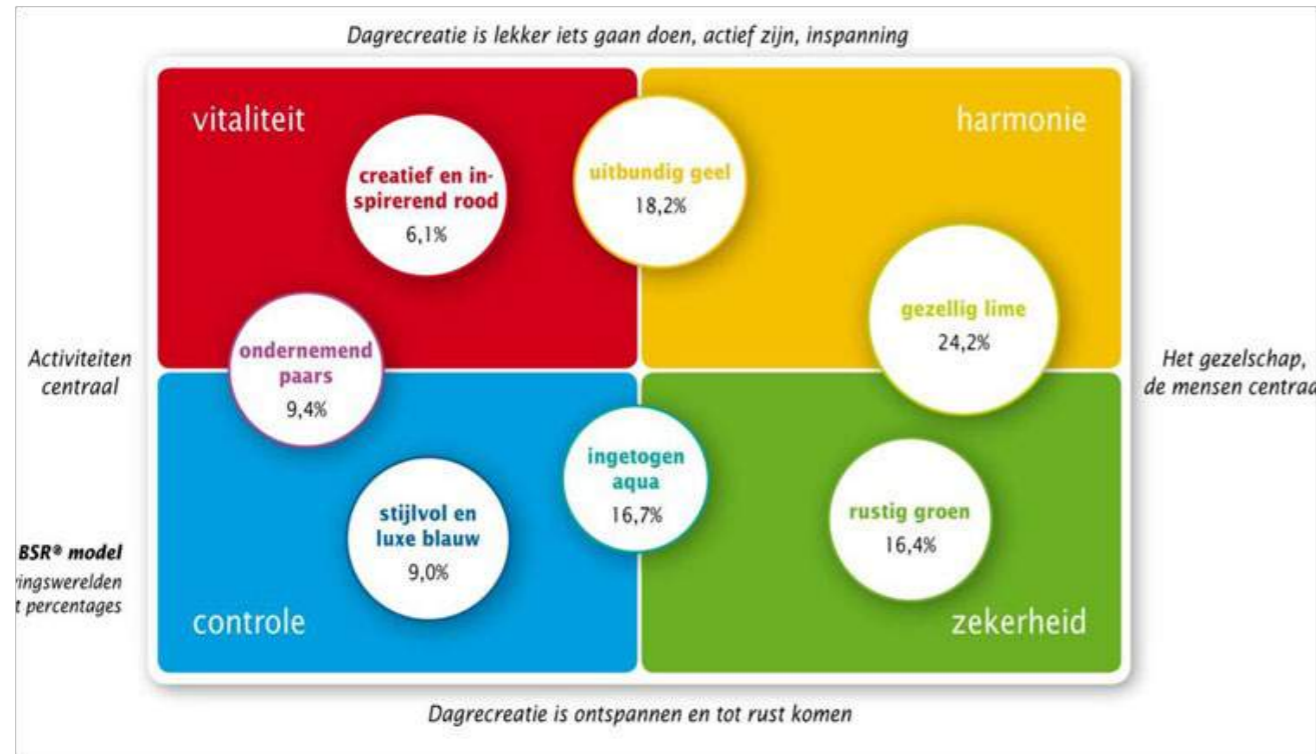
Dagrecreatie is lekker iets gaan doen, actief zijn, inspanning

vitaliteit

harmonie

creatief en inspirerend rood
6,1%

uitbundig geel
18,2%

gezellig lime
24,2%

Activiteiten centraal

ondernemend paars
9,4%

Het gezelschap, de mensen centraa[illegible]

ingetogen aqua
16,7%

stijlvol en luxe blauw
9,0%

rustig groen
16,4%

BSR® model
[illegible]ingswerelden
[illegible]t percentages

controle

zekerheid

Dagrecreatie is ontspannen en tot rust komen